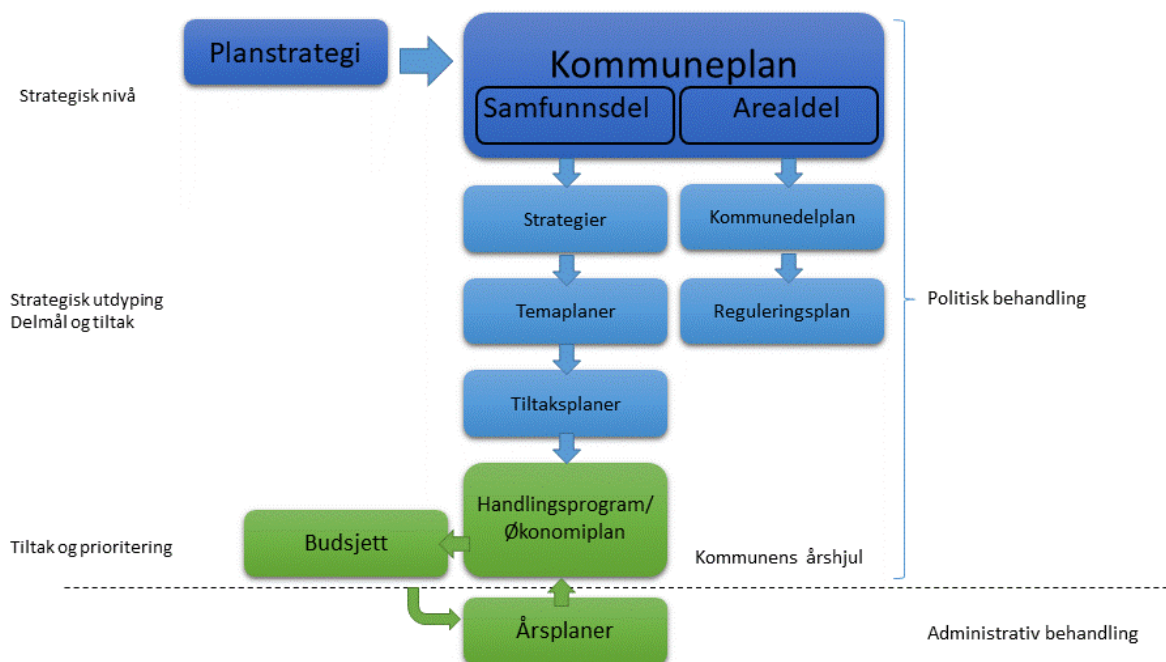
Planstrategi

Kommuneplan

Samfunnsdel

Arealdel

Strategisk nivå

Strategier

Kommunedelplan

Strategisk utdyping
Delmål og tiltak

Temaplaner

Reguleringsplan

Politisk behandling

Tiltaksplaner

Handlingsprogram/
Økonomiplan

Budsjett

Tiltak og prioritering

Kommunens årshjul

Årsplaner

Administrativ behandling